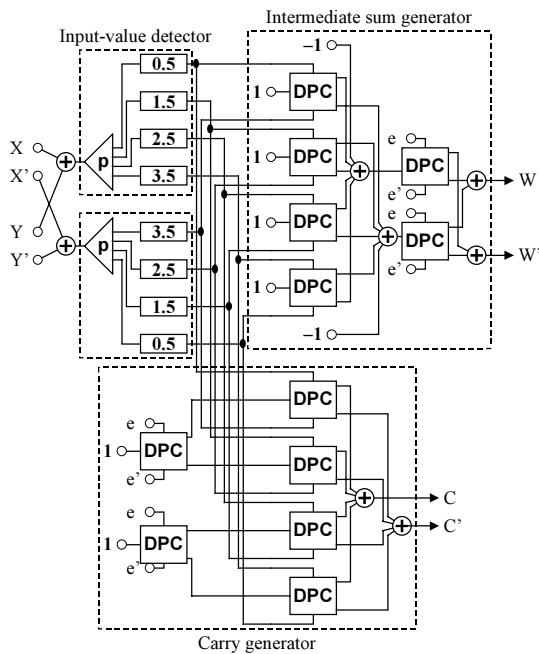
Intermediate sum generator
Input-value detector
0.5
1.5
2.5
3.5
X
X'
Y
Y'
p
p
3.5
2.5
1.5
0.5
−1
1
DPC
1
DPC
1
DPC
1
DPC
−1
e
DPC
e'
e
DPC
e'
W
W'
e
1
DPC
e'
e
1
DPC
e'
DPC
DPC
DPC
DPC
C
C'
Carry generator